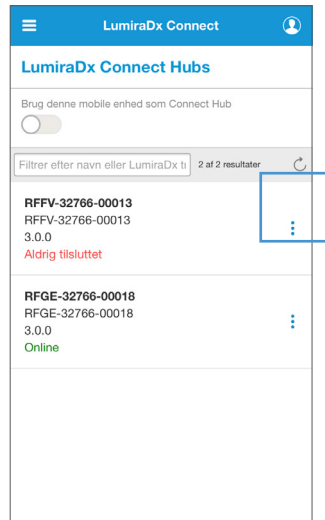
LumiraDx Connect

LumiraDx Connect Hubs

Brug denne mobile enhed som Connect Hub

Filtrer efter navn eller LumiraDx t

2 af 2 resultater

RFFV-32766-00013
RFFV-32766-00013
3.0.0
Aldrig tilsluttet

RFGE-32766-00018
RFGE-32766-00018
3.0.0
Online